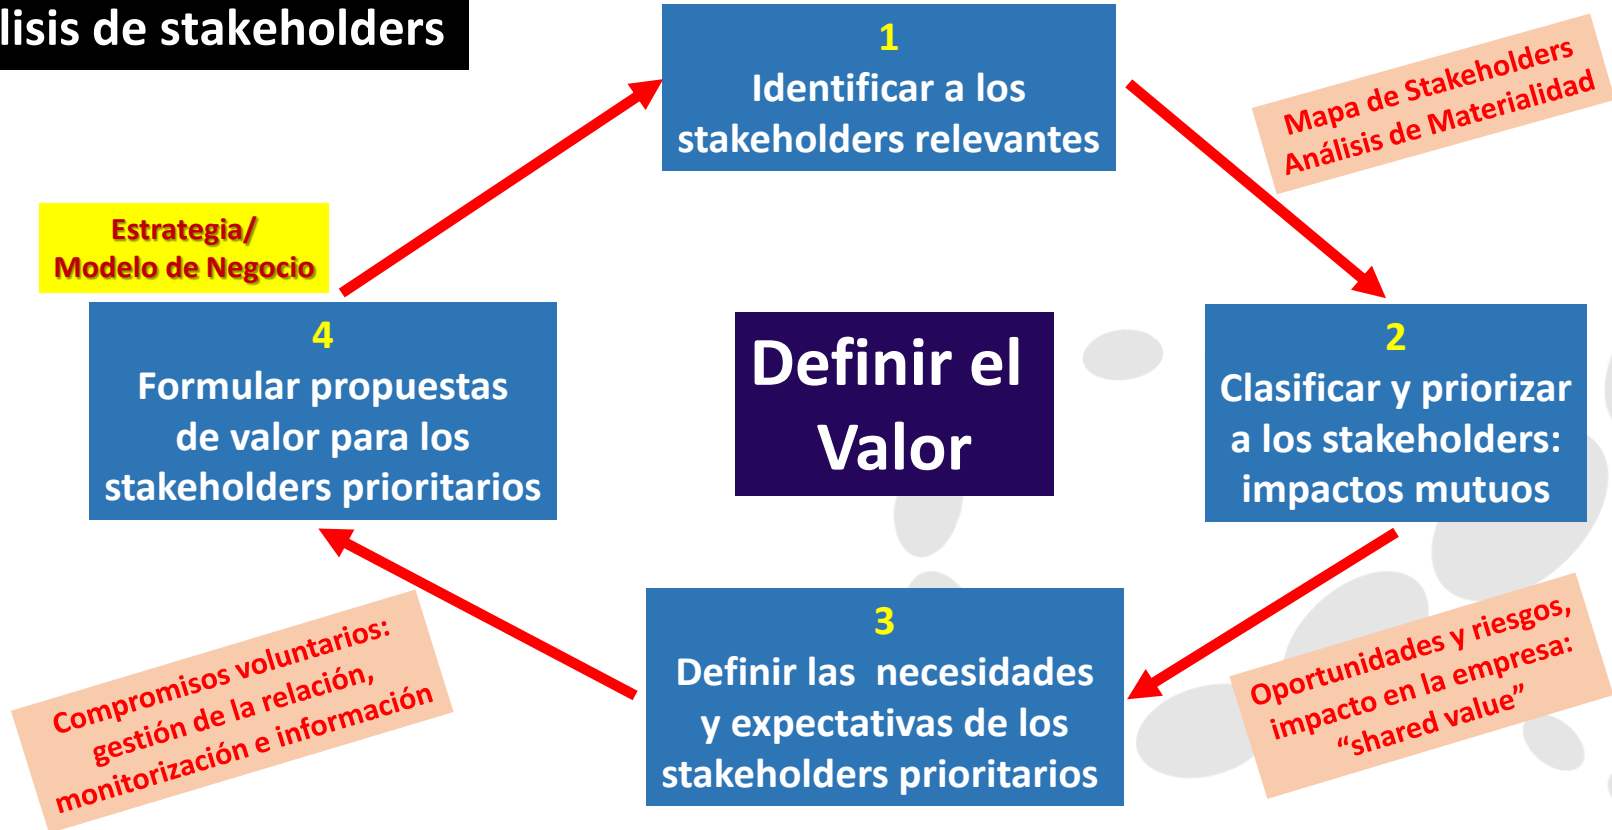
lisis de stakeholders

1
Identificar a los stakeholders relevantes

Mapa de Stakeholders
Análisis de Materialidad

Estrategia/
Modelo de Negocio

4
Formular propuestas de valor para los stakeholders prioritarios

Definir el Valor

2
Clasificar y priorizar a los stakeholders: impactos mutuos

3
Definir las necesidades y expectativas de los stakeholders prioritarios

Compromisos voluntarios: gestión de la relación, monitorización e información

Oportunidades y riesgos, impacto en la empresa: “shared value”